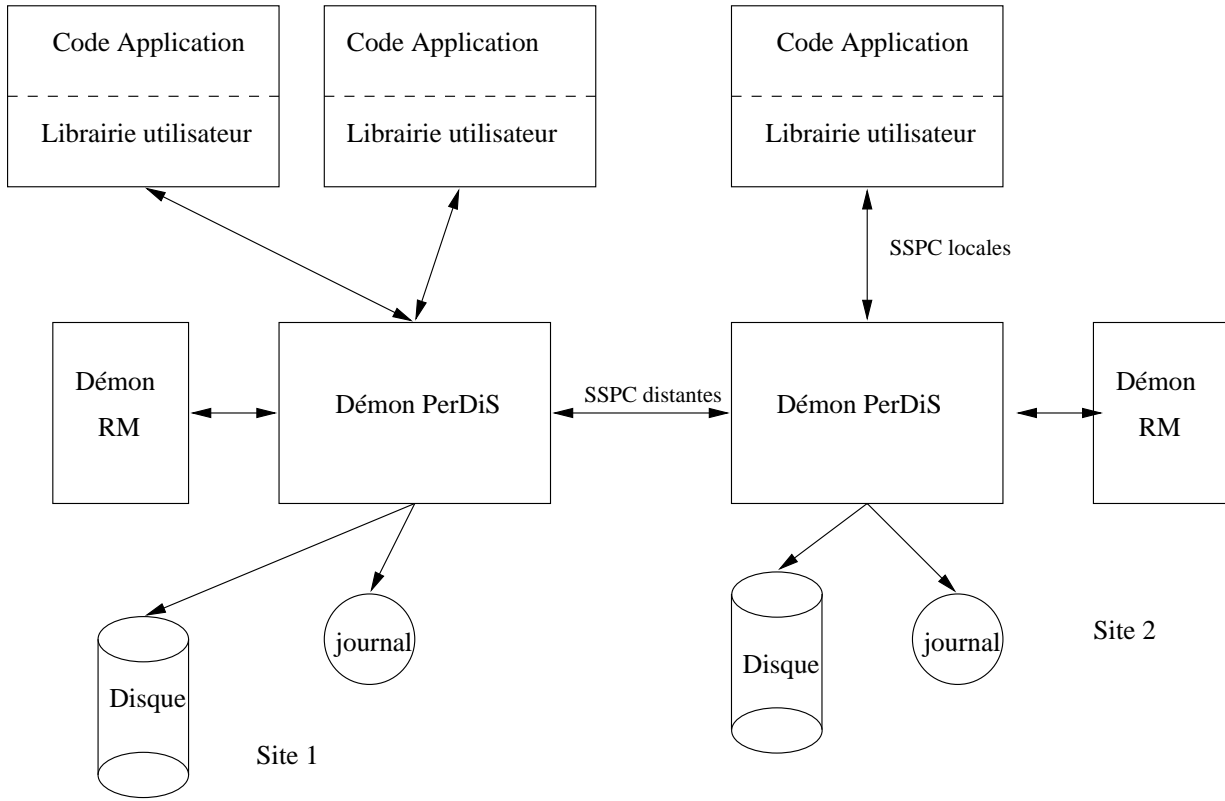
Code Application

Librairie utilisateur

Code Application

Librairie utilisateur

Code Application

Librairie utilisateur

SSPC locales

Démon RM

Démon PerDiS

SSPC distantes

Démon PerDiS

Démon RM

journal

Disque

Site 1

Disque

journal

Site 2